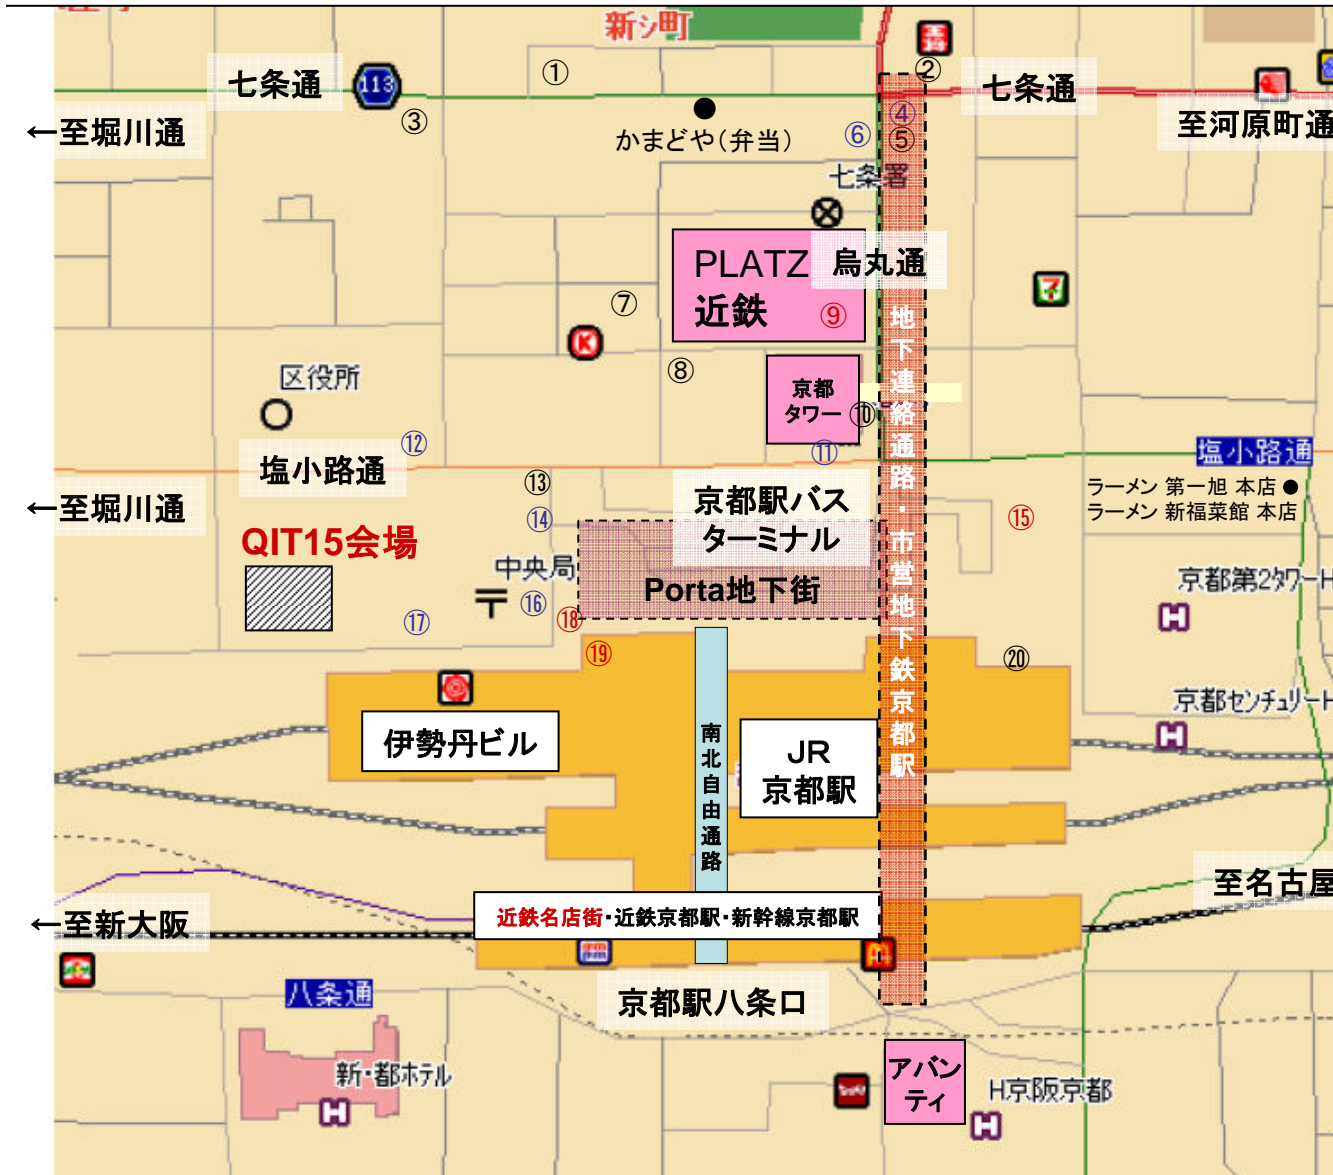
新シ町

七条通

113

①

②

七条通

←至堀川通

③

かまどや(弁当)

④

⑤

⑥

至河原町通

七条署

PLATZ 近鉄

烏丸通

⑨

⑦

⑧

区役所

京都タワー

⑩

地下連絡通路・市営地下鉄京都駅

塩小路通

⑫

⑪

塩小路通

←至堀川通

⑬

京都駅バスターミナル

ラーメン 第一旭 本店

ラーメン 新福菜館 本店

⑭

⑮

QIT15会場

中央局

Porta地下街

京都第2タワーH

⑯

⑰

⑱

⑲

⑳

京都センチュリーH

伊勢丹ビル

南北自由通路

JR 京都駅

至名古屋

←至新大阪

近鉄名店街・近鉄京都駅・新幹線京都駅

八条通

京都駅八条口

新・都ホテル

アバンティ

H京阪京都